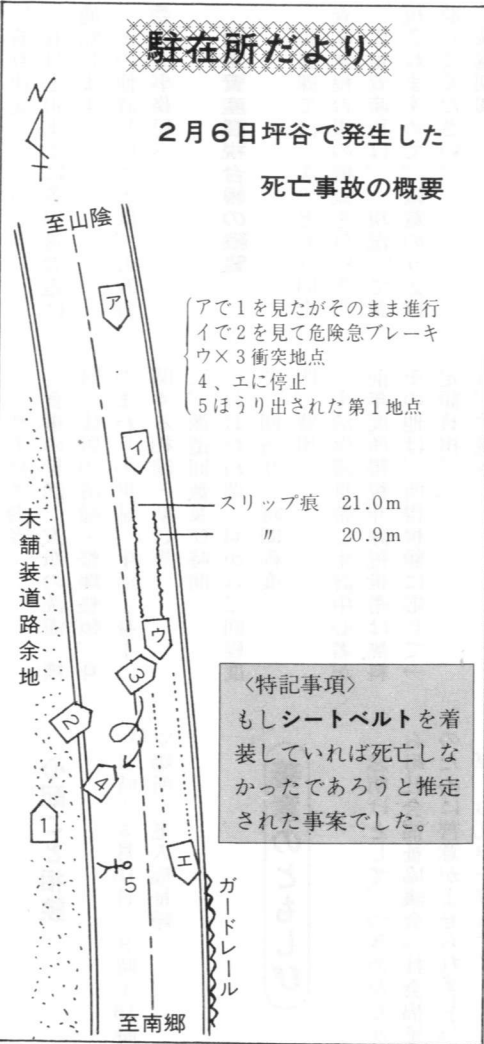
駐在所だより

N

2月6日坪谷で発生した

死亡事故の概要

至山陰

ア

アで1を見たがそのまま進行
イで2を見て危険急ブレーキ
ウ×3衝突地点
4、エに停止
5ほうり出された第1地点

イ

スリップ痕 21.0m
〃 20.9m

未舗装道路余地

ウ

3

2

4

1

エ

5

〈特記事項〉
もしシートベルトを着装していれば死亡しなかったであろうと推定された事案でした。

ガードレール

至南郷